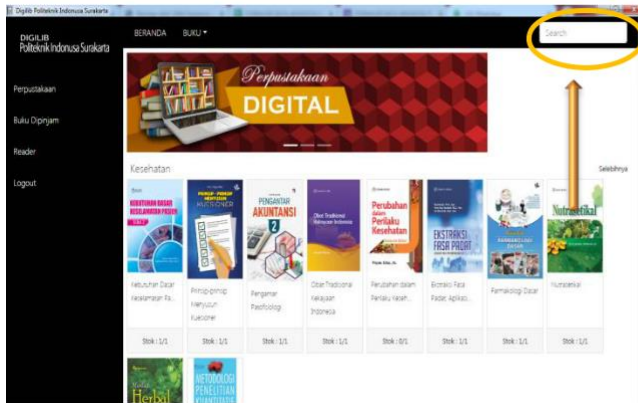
Digilib Politeknik Indonusa Surakarta

DIGILIB
Politeknik Indonusa Surakarta

BERANDA BUKU ▾

Search

Perpustakaan

Buku Dipinjam

Reader

Logout

Perpustakaan
DIGITAL

Kesehatan

Selebihnya

KEBUTUHAN DASAR KESELAMATAN PASIEN

PRINSIP-PRINSIP MENYUSUN KUESIONER

PENGANTAR AKUNTANSI 2

Obat Tradisional Kekayaan Indonesia

Perubahan dalam Perilaku Kesehatan

EKSTRAKSI FASA PADAT

FARMAKOLOGI DASAR

Nutrasetikal

Kebutuhan Dasar Keselamatan Pa...

Prinsip-prinsip Menyusun Kuesioner

Pengantar Psicofisiologi

Obat Tradisional Kekayaan Indonesia

Perubahan dalam Perilaku Keseh...

Ekstraksi Fasa Padat: Aplikasi...

Farmakologi Dasar

Nutrasetikal

Stok : 1/1

Stok : 1/1

Stok : 1/1

Stok : 1/1

Stok : 0/1

Stok : 1/1

Stok : 1/1

Stok : 1/1

Herbal

METODOLOGI PENELITIAN